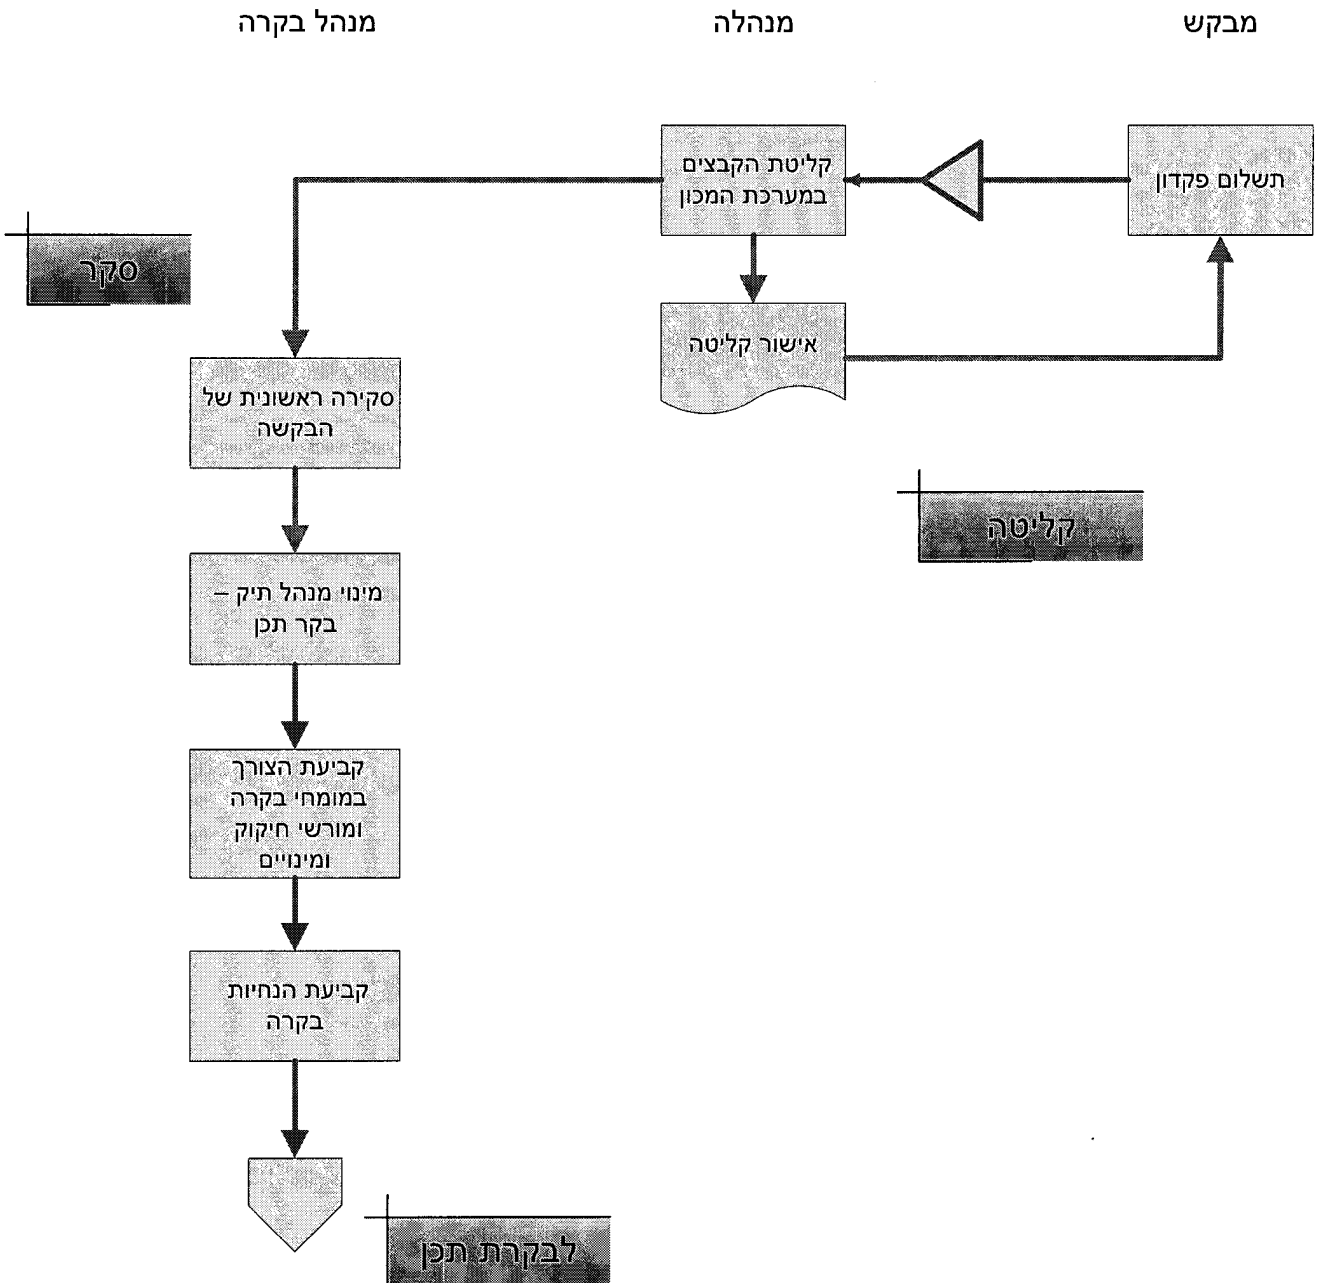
מבקש

מנהלה

מנהל בקרה

תשלום פקדון

קליטת הקבצים במערכת המכון

אישור קליטה

קליטה

סקר

סקירה ראשונית של הבקשה

מינוי מנהל תיק – בקר תכן

קביעת הצורך במומחי בקרה ומורשי חיקוק ומינויים

קביעת הנחיות בקרה

לבקרת תכן